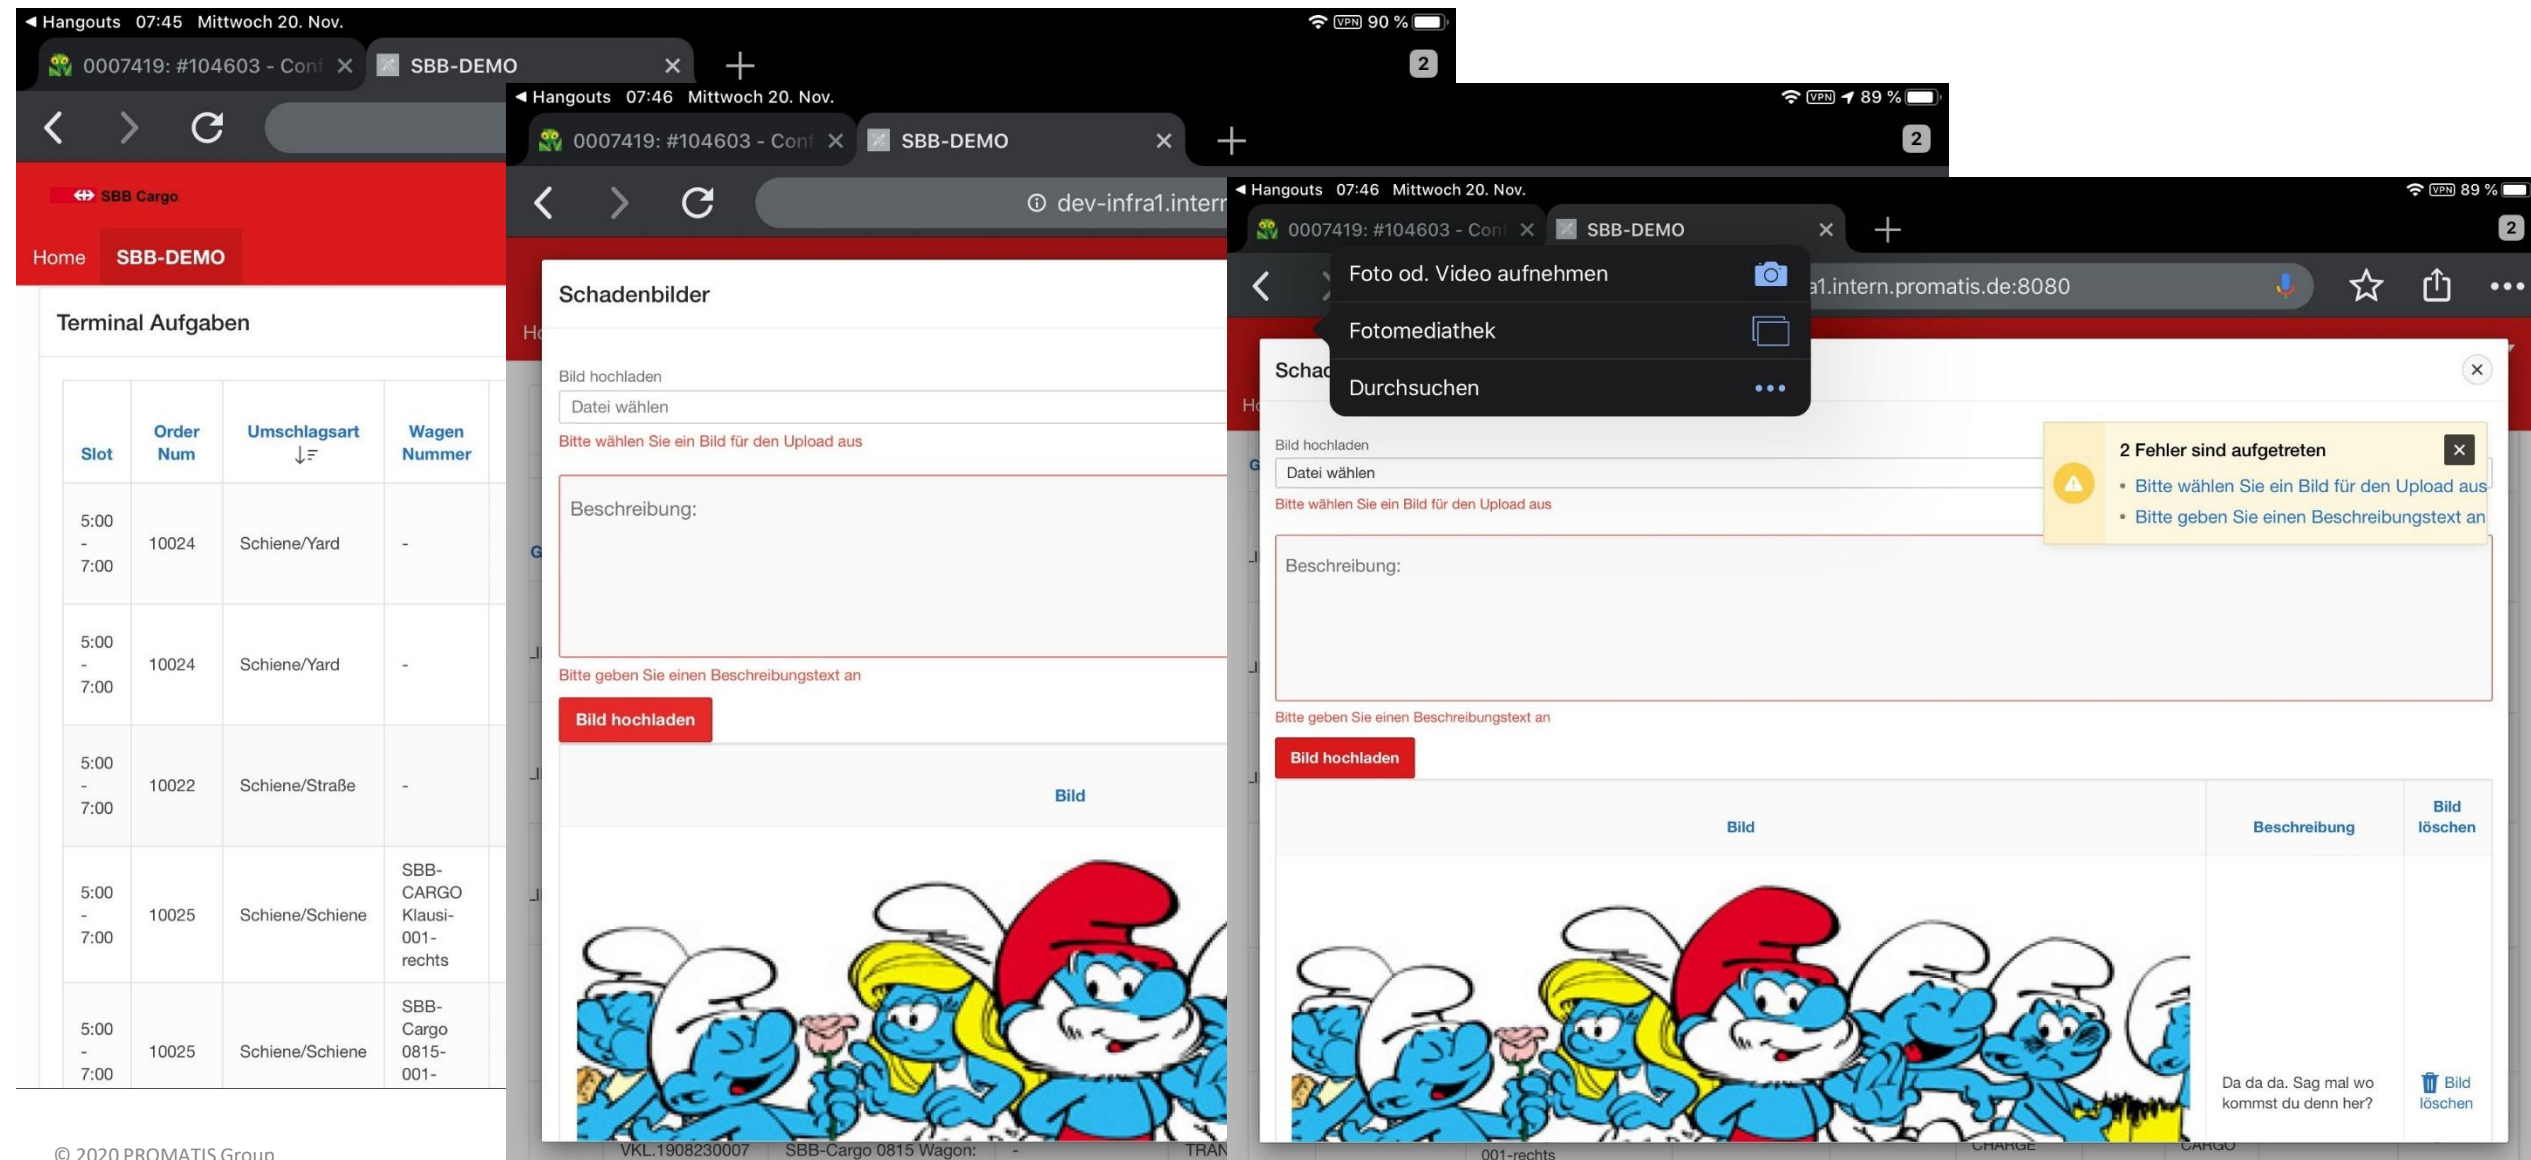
◂ Hangouts 07:45 Mittwoch 20. Nov.
90 %
0007419: #104603 - Conf ×
SBB-DEMO ×
+
2

SBB Cargo
Home SBB-DEMO

Terminal Aufgaben

| Slot | Order Num | Umschlagsart | Wagen Nummer |
|---|---|---|---|
| 5:00 - 7:00 | 10024 | Schiene/Yard | - |
| 5:00 - 7:00 | 10024 | Schiene/Yard | - |
| 5:00 - 7:00 | 10022 | Schiene/Straße | - |
| 5:00 - 7:00 | 10025 | Schiene/Schiene | SBB-CARGO Klausi-001-rechts |
| 5:00 - 7:00 | 10025 | Schiene/Schiene | SBB-Cargo 0815-001- |

© 2020 PROMATIS Group

◂ Hangouts 07:46 Mittwoch 20. Nov.
89 %
0007419: #104603 - Conf ×
SBB-DEMO ×
+
2
dev-infra1.intern

Schadenbilder

Bild hochladen
Datei wählen
Bitte wählen Sie ein Bild für den Upload aus
Beschreibung:
Bitte geben Sie einen Beschreibungstext an
Bild hochladen

Bild

VKL.1908230007 SBB-Cargo 0815 Wagon: - TRAN

◂ Hangouts 07:46 Mittwoch 20. Nov.
89 %
0007419: #104603 - Conf ×
SBB-DEMO ×
+
2
a1.intern.promatis.de:8080

Foto od. Video aufnehmen
Fotomediathek
Durchsuchen

Schad

2 Fehler sind aufgetreten
• Bitte wählen Sie ein Bild für den Upload aus
• Bitte geben Sie einen Beschreibungstext an

Bild hochladen
Datei wählen
Bitte wählen Sie ein Bild für den Upload aus
Beschreibung:
Bitte geben Sie einen Beschreibungstext an
Bild hochladen

| Bild | Beschreibung | Bild löschen |
|---|---|---|
| | Da da da. Sag mal wo kommst du denn her? | Bild löschen |

001-rechts CHARGE CARGO